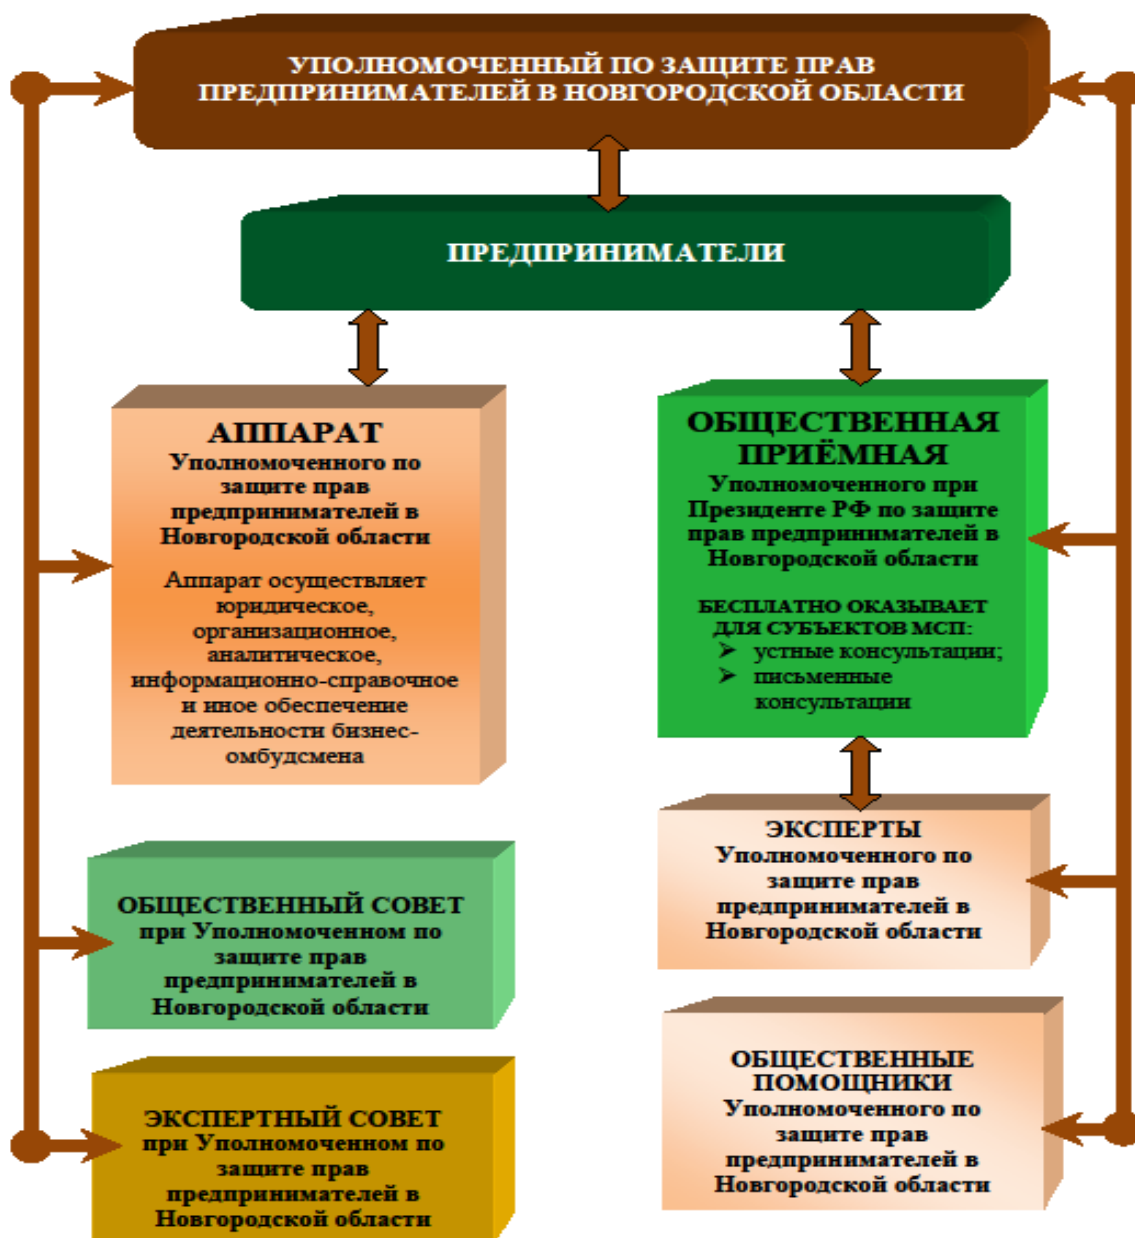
УПОЛНОМОЧЕННЫЙ ПО ЗАЩИТЕ ПРАВ ПРЕДПРИНИМАТЕЛЕЙ В НОВГОРОДСКОЙ ОБЛАСТИ

ПРЕДПРИНИМАТЕЛИ

АППАРАТ
Уполномоченного по защите прав предпринимателей в Новгородской области

Аппарат осуществляет юридическое, организационное, аналитическое, информационно-справочное и иное обеспечение деятельности бизнес-омбудсмена

ОБЩЕСТВЕННАЯ ПРИЁМНАЯ
Уполномоченного при Президенте РФ по защите прав предпринимателей в Новгородской области

БЕСПЛАТНО ОКАЗЫВАЕТ ДЛЯ СУБЪЕКТОВ МСП:
➢ устные консультации;
➢ письменные консультации

ОБЩЕСТВЕННЫЙ СОВЕТ
при Уполномоченном по защите прав предпринимателей в Новгородской области

ЭКСПЕРТЫ
Уполномоченного по защите прав предпринимателей в Новгородской области

ЭКСПЕРТНЫЙ СОВЕТ
при Уполномоченном по защите прав предпринимателей в Новгородской области

ОБЩЕСТВЕННЫЕ ПОМОЩНИКИ
Уполномоченного по защите прав предпринимателей в Новгородской области